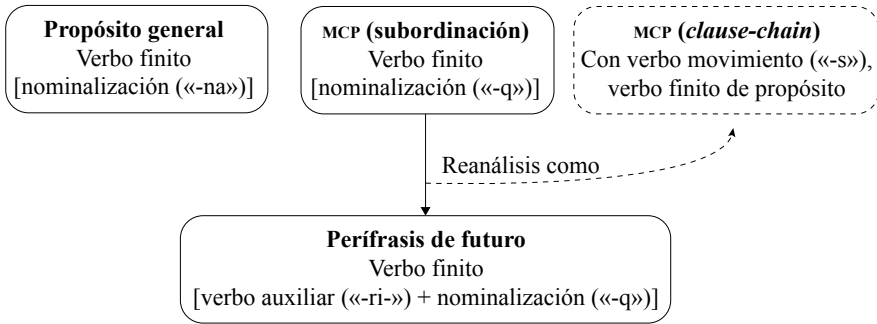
**Propósito general**
Verbo finito
[nominalización («-na»)]

**MCP (subordinación)**
Verbo finito
[nominalización («-q»)]

**MCP (*clause-chain*)**
Con verbo movimiento («-s»),
verbo finito de propósito

Reanálisis como

**Perífrasis de futuro**
Verbo finito
[verbo auxiliar («-ri-») + nominalización («-q»)]